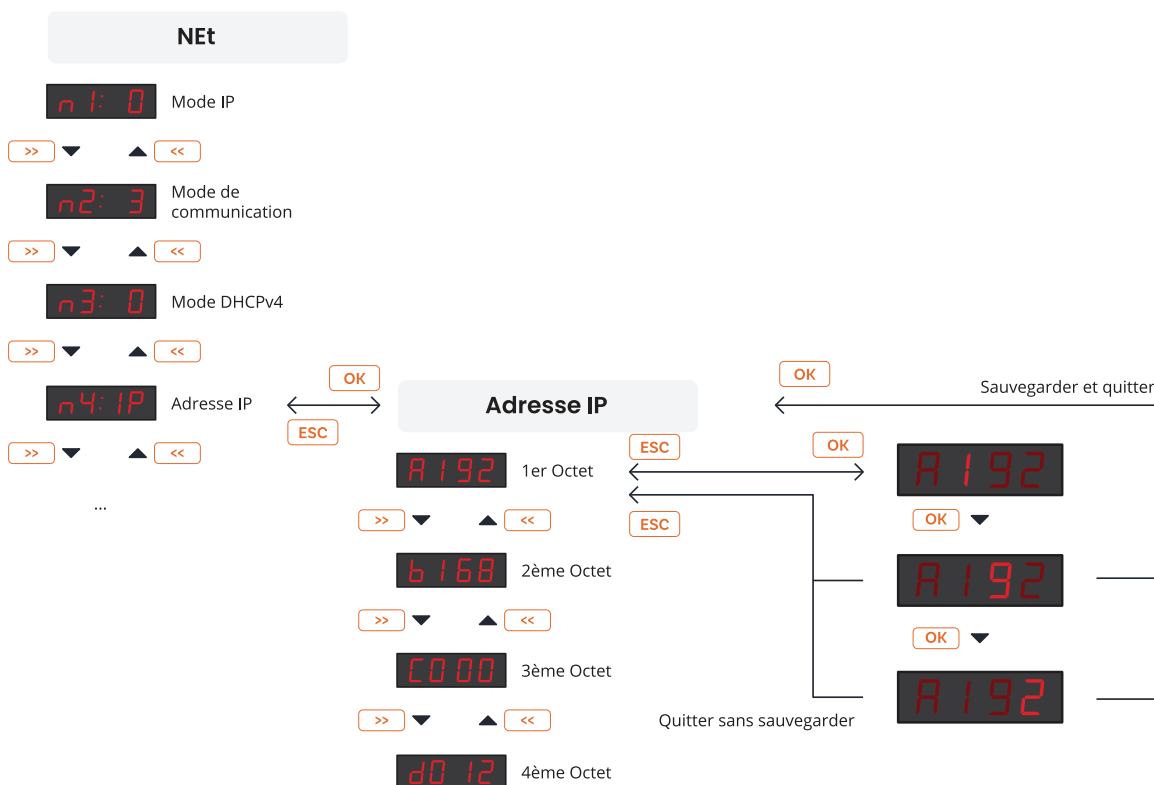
NEt

n1: 0 Mode IP

>> <<

n2: 3 Mode de communication

>> <<

n3: 0 Mode DHCPv4

>> <<

n4: IP Adresse IP

OK

ESC

>> <<

...

Adresse IP

OK

Sauvegarder et quitter

A 192 1er Octet

ESC

OK

A 192

ESC

OK

>> <<

b 168 2ème Octet

A 192

>> <<

OK

C 000 3ème Octet

A 192

>> <<

Quitter sans sauvegarder

d0 12 4ème Octet